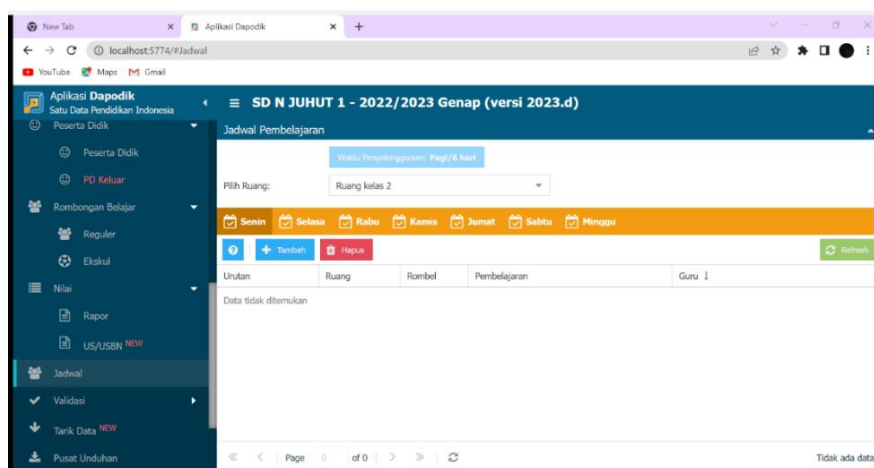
New Tab × Aplikasi Dapodik × +

localhost:5774/#Jadwal

YouTube Maps Gmail

Aplikasi Dapodik
Satu Data Pendidikan Indonesia

≡ SD N JUHUT 1 - 2022/2023 Genap (versi 2023.d)

Peserta Didik
Peserta Didik
PD Keluar
Rombongan Belajar
Reguler
Ekskul
Nilai
Rapor
US/USBN NEW
Jadwal
Validasi
Tarik Data NEW
Pusat Unduhan

Jadwal Pembelajaran

Waktu Penyelenggaraan: Pagi/6 hari

Pilih Ruang: Ruang kelas 2

Senin Selasa Rabu Kamis Jumat Sabtu Minggu

Tambah Hapus Refresh

| Urutan | Ruang | Rombel | Pembelajaran | Guru |
|---|---|---|---|---|
| Data tidak ditemukan | | | | |

Page 0 of 0

Tidak ada data